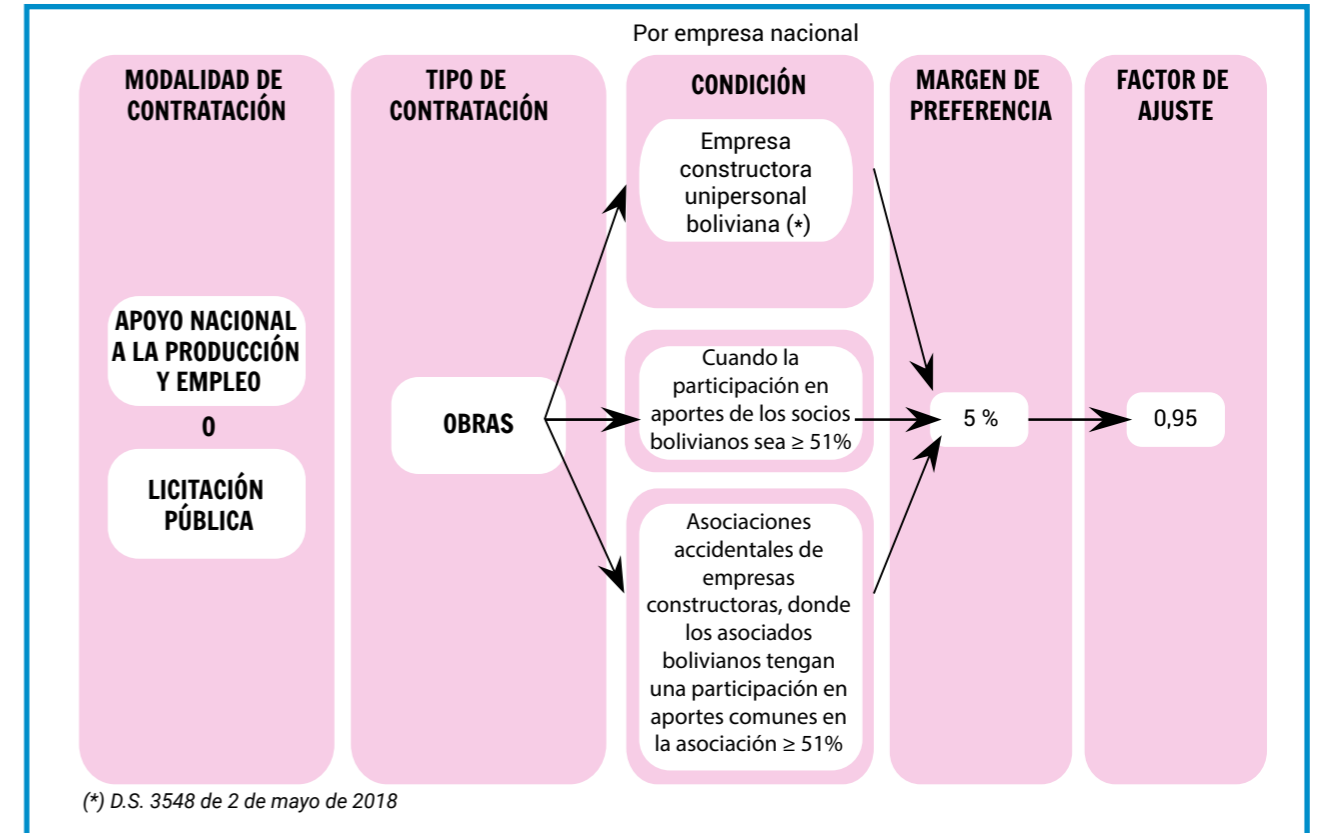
Por empresa nacional

MODALIDAD DE CONTRATACIÓN

APOYO NACIONAL A LA PRODUCCIÓN Y EMPLEO

O

LICITACIÓN PÚBLICA

TIPO DE CONTRATACIÓN

OBRAS

CONDICIÓN

Empresa constructora unipersonal boliviana (*)

Cuando la participación en aportes de los socios bolivianos sea ≥ 51%

Asociaciones accidentales de empresas constructoras, donde los asociados bolivianos tengan una participación en aportes comunes en la asociación ≥ 51%

MARGEN DE PREFERENCIA

5 %

FACTOR DE AJUSTE

0,95

(*) D.S. 3548 de 2 de mayo de 2018